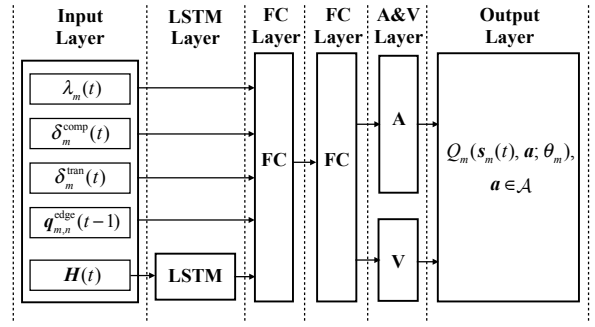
Input Layer

LSTM Layer

FC Layer

FC Layer

A&V Layer

Output Layer

$\lambda_m(t)$

$\delta_m^{\text{comp}}(t)$

$\delta_m^{\text{tran}}(t)$

$\boldsymbol{q}_{m,n}^{\text{edge}}(t-1)$

$\boldsymbol{H}(t)$

LSTM

FC

FC

A

V

$Q_m(\boldsymbol{s}_m(t), \boldsymbol{a}; \theta_m)$, $\boldsymbol{a} \in \mathcal{A}$